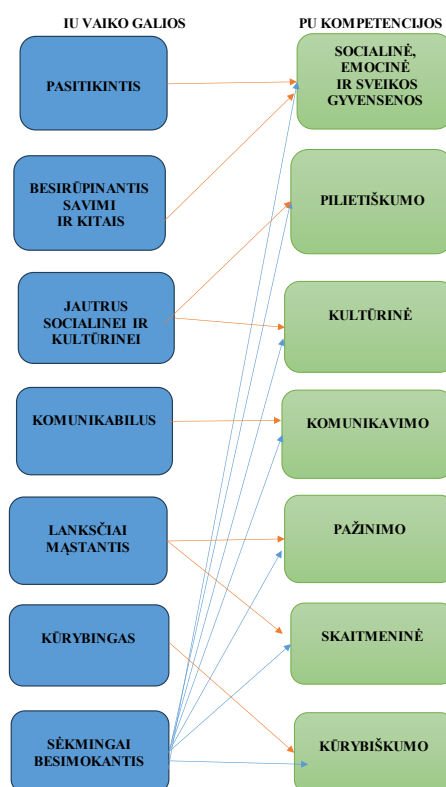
IU VAIKO GALIOS

PU KOMPETENCIJOS

PASITIKINTIS

BESIRŪPINANTIS SAVIMI IR KITAIS

JAUTRUS SOCIALINEI IR KULTŪRINEI

KOMUNIKABILUS

LANKSČIAI MĄSTANTIS

KŪRYBINGAS

SĖKMINGAI BESIMOKANTIS

SOCIALINĖ, EMOCINĖ IR SVEIKOS GYVENSENOS

PILIETIŠKUMO

KULTŪRINĖ

KOMUNIKAVIMO

PAŽINIMO

SKAITMENINĖ

KŪRYBIŠKUMO